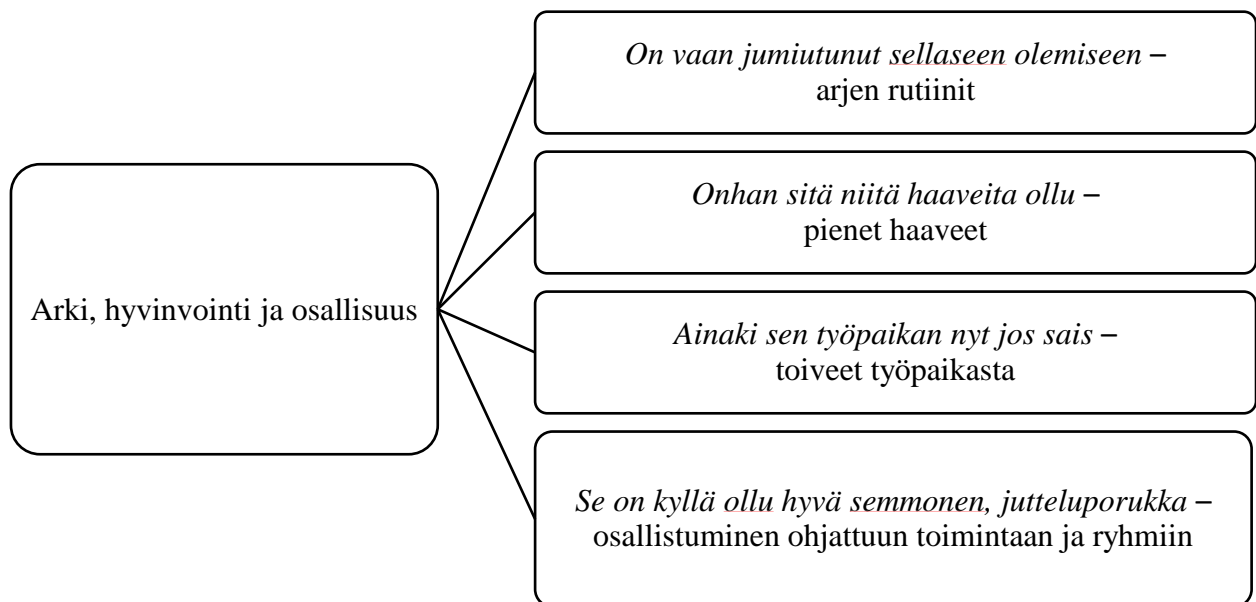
Arki, hyvinvointi ja osallisuus

*On vaan jumiutunut sellaseen olemiseen* – arjen rutiinit

*Onhan sitä niitä haaveita ollu* – pienet haaveet

*Ainaki sen työpaikan nyt jos sais* – toiveet työpaikasta

*Se on kyllä ollu hyvä semmonen, jutteluporukka* – osallistuminen ohjattuun toimintaan ja ryhmiin